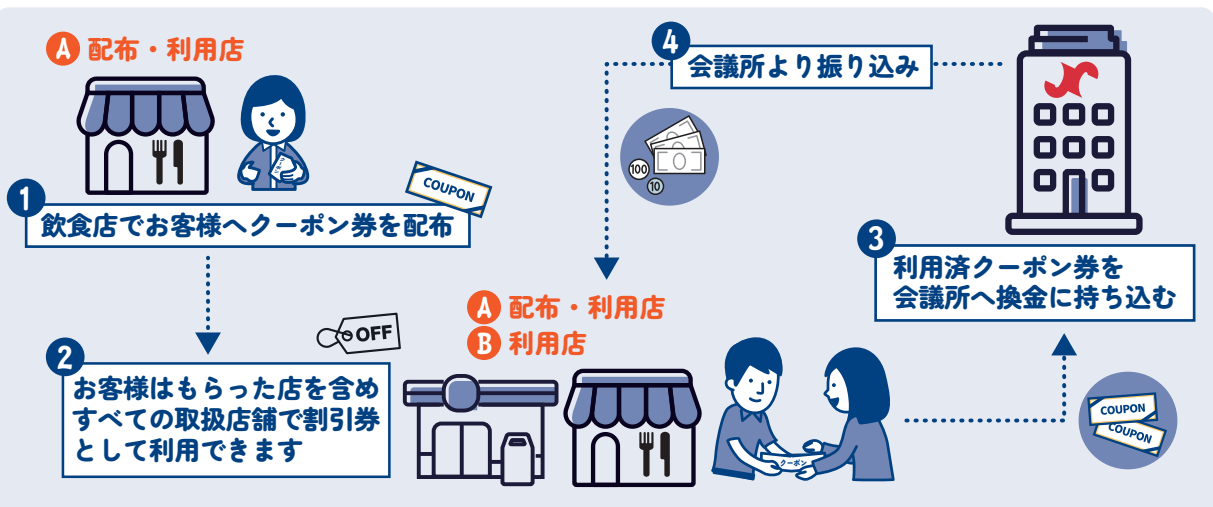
A 配布・利用店

COUPON

1 飲食店でお客様へクーポン券を配布

2 お客様はもらった店を含めすべての取扱店舗で割引券として利用できます

OFF

4 会議所より振り込み

100
10

A 配布・利用店
B 利用店

クーポン

3 利用済クーポン券を会議所へ換金に持ち込む

COUPON
COUPON